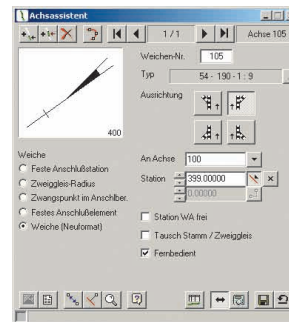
Achsassistent

1/1

Achse 105

Weichen-Nr. 105

Typ 54 - 190 - 1 : 9

Ausrichtung

400

Weiche

Feste Anschlußstation

Zweiggleis-Radius

Zwangspunkt im Anschlber.

Festes Anschlußelement

Weiche (Neuformat)

An Achse 100

Station 399.00000

0.00000

Station WA frei

Tausch Stamm / Zweiggleis

Fernbedient